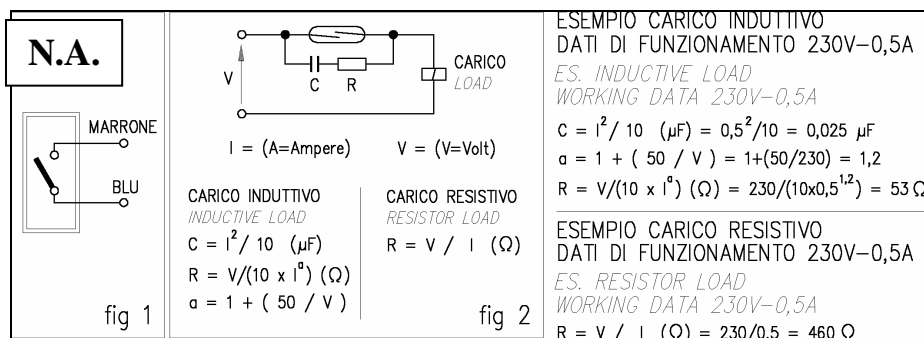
N.A.

MARRONE

BLU

fig 1

V

C R

CARICO
LOAD

I = (A=Ampere) V = (V=Volt)

CARICO INDUTTIVO
INDUCTIVE LOAD
$C = I^2 / 10$ ($\mu F$)
$R = V/(10 \times I^a)$ ($\Omega$)
$a = 1 + (50 / V)$

CARICO RESISTIVO
RESISTOR LOAD
$R = V / I$ ($\Omega$)

fig 2

ESEMPIO CARICO INDUTTIVO
DATI DI FUNZIONAMENTO 230V–0,5A
ES. INDUCTIVE LOAD
WORKING DATA 230V–0,5A
$C = I^2 / 10$ ($\mu F$) $= 0{,}5^2/10 = 0{,}025$ $\mu F$
$a = 1 + (50 / V) = 1+(50/230) = 1{,}2$
$R = V/(10 \times I^a)$ ($\Omega$) $= 230/(10 \times 0{,}5^{1,2}) = 53$ $\Omega$

ESEMPIO CARICO RESISTIVO
DATI DI FUNZIONAMENTO 230V–0,5A
ES. RESISTOR LOAD
WORKING DATA 230V–0,5A
$R = V / I$ ($\Omega$) $= 230/0{,}5 = 460$ $\Omega$